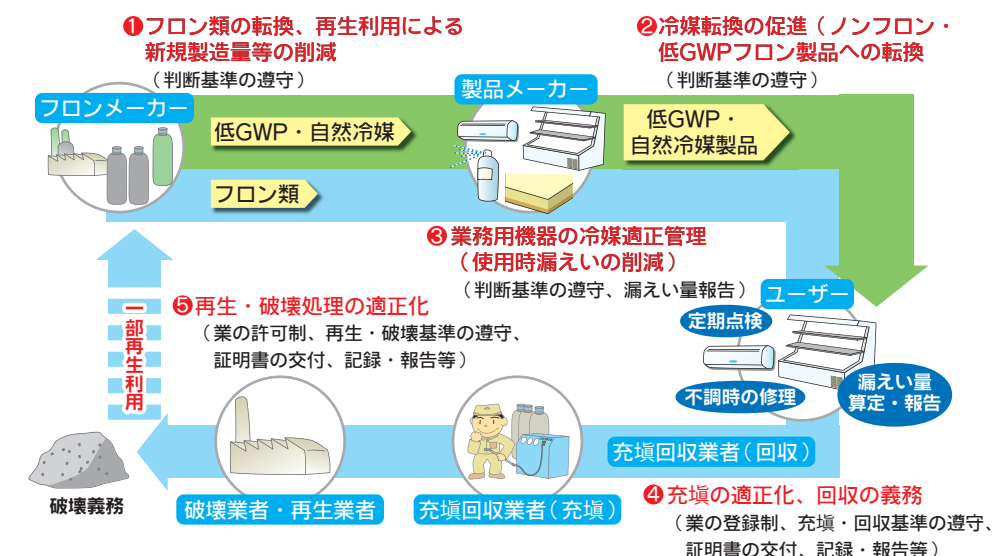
❶フロン類の転換、再生利用による新規製造量等の削減
（判断基準の遵守）

❷冷媒転換の促進（ノンフロン・低GWPフロン製品への転換
（判断基準の遵守）

フロンメーカー

製品メーカー

低GWP・自然冷媒

低GWP・自然冷媒製品

フロン類

❸業務用機器の冷媒適正管理
（使用時漏えいの削減）
（判断基準の遵守、漏えい量報告）

ユーザー

定期点検

不調時の修理

漏えい量算定・報告

❺再生・破壊処理の適正化
（業の許可制、再生・破壊基準の遵守、証明書の交付、記録・報告等）

一部再生利用

破壊義務

破壊業者・再生業者

充塡回収業者（充塡）

充塡回収業者（回収）

❹充塡の適正化、回収の義務
（業の登録制、充塡・回収基準の遵守、証明書の交付、記録・報告等）